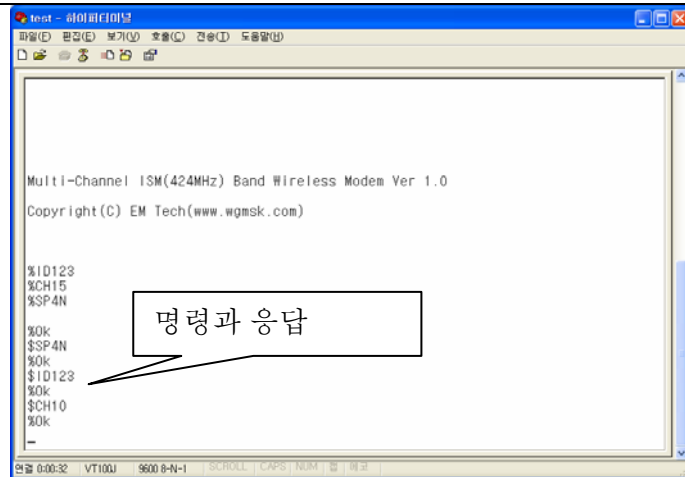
test - 하이퍼터미널
파일(F) 편집(E) 보기(V) 호출(C) 전송(T) 도움말(H)

Multi-Channel ISM(424MHz) Band Wireless Modem Ver 1.0

Copyright(C) EM Tech(www.wgmsk.com)

%ID123
%CH15
%SP4N

%Ok
$SP4N
%Ok
$ID123
%Ok
$CH10
%Ok
_

명령과 응답

연결 0:00:32 VT100J 9600 8-N-1 SCROLL CAPS NUM 캡 에코